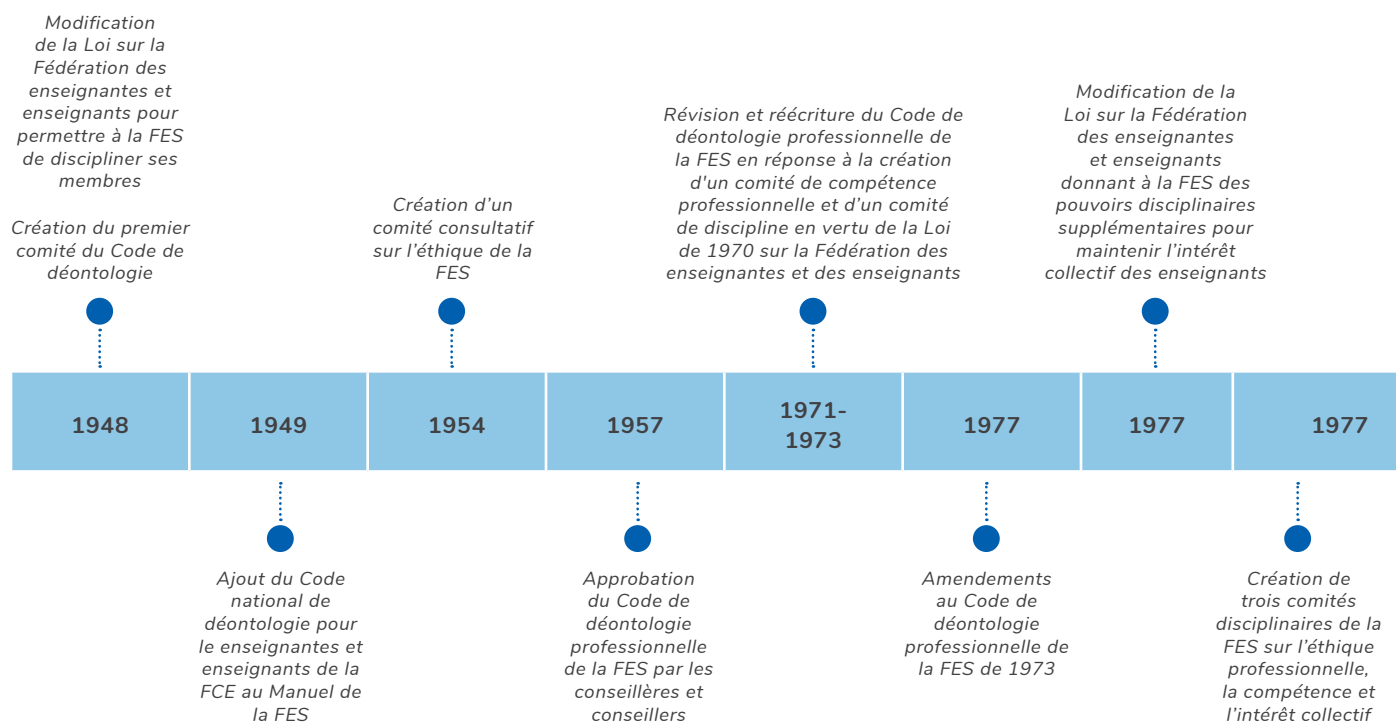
Modification de la Loi sur la Fédération des enseignantes et enseignants pour permettre à la FES de discipliner ses membres

Création du premier comité du Code de déontologie

Création d'un comité consultatif sur l'éthique de la FES

Révision et réécriture du Code de déontologie professionnelle de la FES en réponse à la création d'un comité de compétence professionnelle et d'un comité de discipline en vertu de la Loi de 1970 sur la Fédération des enseignantes et des enseignants

Modification de la Loi sur la Fédération des enseignantes et enseignants donnant à la FES des pouvoirs disciplinaires supplémentaires pour maintenir l'intérêt collectif des enseignants

1948

1949

1954

1957

1971-1973

1977

1977

1977

Ajout du Code national de déontologie pour le enseignantes et enseignants de la FCE au Manuel de la FES

Approbation du Code de déontologie professionnelle de la FES par les conseillères et conseillers

Amendements au Code de déontologie professionnelle de la FES de 1973

Création de trois comités disciplinaires de la FES sur l'éthique professionnelle, la compétence et l'intérêt collectif